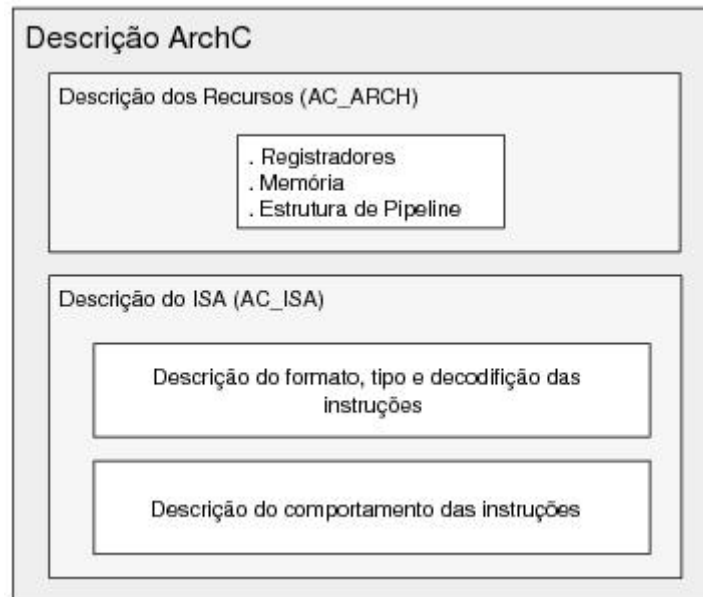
Descrição ArchC

Descrição dos Recursos (AC_ARCH)

. Registradores
. Memória
. Estrutura de Pipeline

Descrição do ISA (AC_ISA)

Descrição do formato, tipo e decodifição das instruções

Descrição do comportamento das instruções